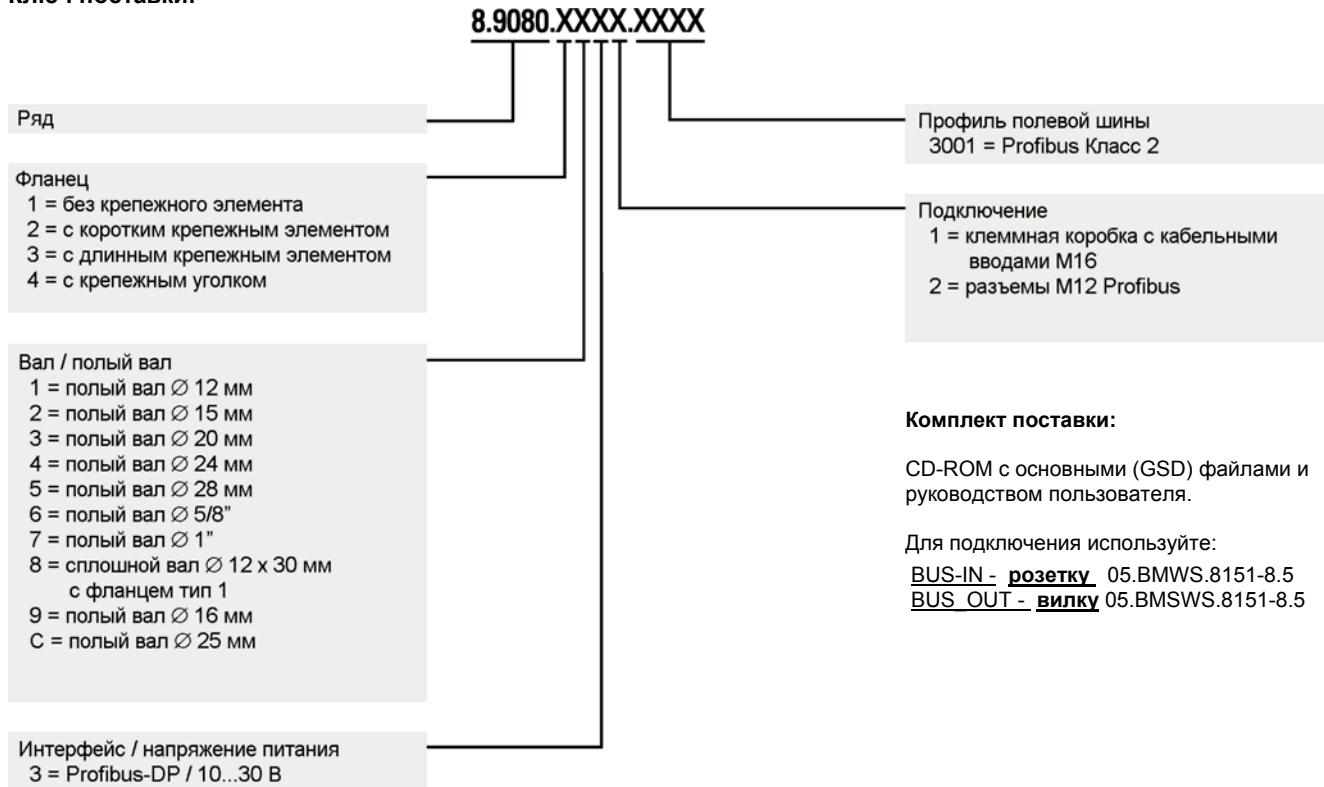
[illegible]

8.9080.XXXX.XXXX

Ряд

Фланец
1 = без крепежного элемента
2 = с коротким крепежным элементом
3 = с длинным крепежным элементом
4 = с крепежным уголком

Вал / полый вал
1 = полый вал $\varnothing$ 12 мм
2 = полый вал $\varnothing$ 15 мм
3 = полый вал $\varnothing$ 20 мм
4 = полый вал $\varnothing$ 24 мм
5 = полый вал $\varnothing$ 28 мм
6 = полый вал $\varnothing$ 5/8"
7 = полый вал $\varnothing$ 1"
8 = сплошной вал $\varnothing$ 12 x 30 мм с фланцем тип 1
9 = полый вал $\varnothing$ 16 мм
С = полый вал $\varnothing$ 25 мм

Интерфейс / напряжение питания
3 = Profibus-DP / 10...30 В

Профиль полевой шины
3001 = Profibus Класс 2

Подключение
1 = клеммная коробка с кабельными вводами М16
2 = разъемы М12 Profibus

Комплект поставки:

CD-ROM с основными (GSD) файлами и руководством пользователя.

Для подключения используйте:
BUS-IN - розетку 05.BMWS.8151-8.5
BUS_OUT - вилку 05.BMSWS.8151-8.5